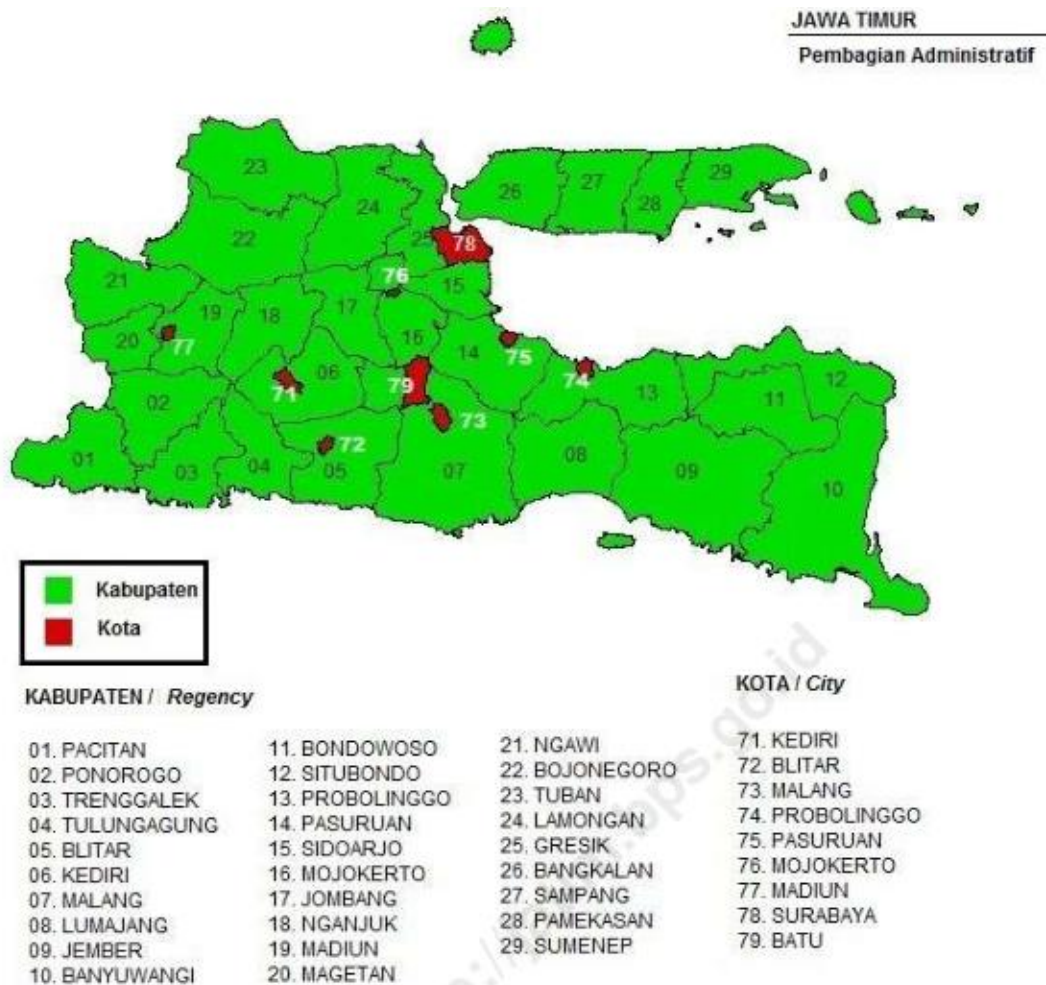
JAWA TIMUR

Pembagian Administratif

23 24 22 25 78 26 27 28 29 21 76 15 19 18 17 16 20 77 14 75 74 13 12 06 71 79 11 02 73 72 01 03 04 05 07 08 09 10

Kabupaten
Kota

KABUPATEN / *Regency*

01. PACITAN
02. PONOROGO
03. TRENGGALEK
04. TULUNGAGUNG
05. BLITAR
06. KEDIRI
07. MALANG
08. LUMAJANG
09. JEMBER
10. BANYUWANGI

11. BONDOWOSO
12. SITUBONDO
13. PROBOLINGGO
14. PASURUAN
15. SIDOARJO
16. MOJOKERTO
17. JOMBANG
18. NGANJUK
19. MADIUN
20. MAGETAN

21. NGAWI
22. BOJONEGORO
23. TUBAN
24. LAMONGAN
25. GRESIK
26. BANGKALAN
27. SAMPANG
28. PAMEKASAN
29. SUMENEP

KOTA / *City*

71. KEDIRI
72. BLITAR
73. MALANG
74. PROBOLINGGO
75. PASURUAN
76. MOJOKERTO
77. MADIUN
78. SURABAYA
79. BATU

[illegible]bps.go.id